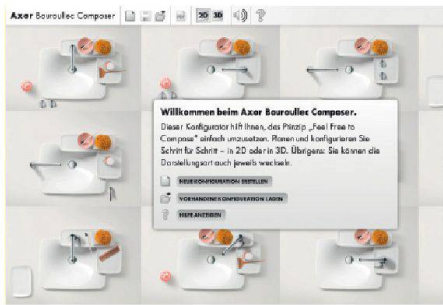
Axor Bouroullec Composer

2D 3D

Willkommen beim Axor Bouroullec Composer.

Dieser Konfigurator hilft Ihnen, das Prinzip „Feel Free to Compose" einfach umzusetzen. Planen und konfigurieren Sie Schritt für Schritt – in 2D oder in 3D. Übrigens: Sie können die Darstellungsart auch jeweils wechseln.

NEUE KONFIGURATION ERSTELLEN

VORHANDENE KONFIGURATION LADEN

HILFE ANSEHEN